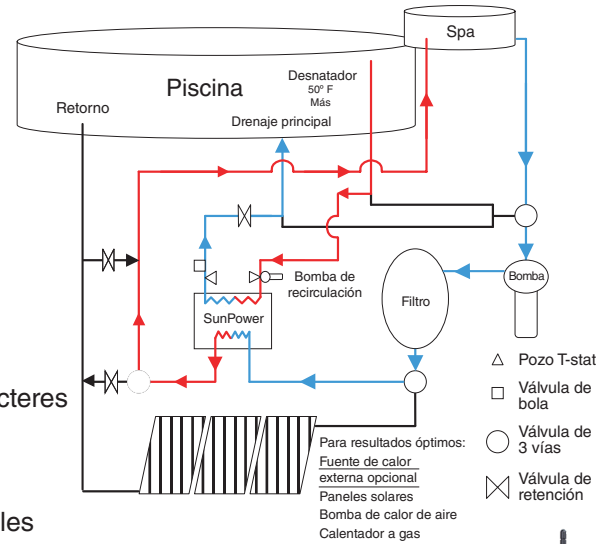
Spa

Piscina

Desnatador
50º F
Más

Retorno

Drenaje principal

Bomba de recirculación

SunPower

Filtro

Bomba

cteres

△ Pozo T-stat
□ Válvula de bola
◯ Válvula de 3 vías
⋈ Válvula de retención

Para resultados óptimos:
Fuente de calor externa opcional
Paneles solares
Bomba de calor de aire
Calentador a gas

les